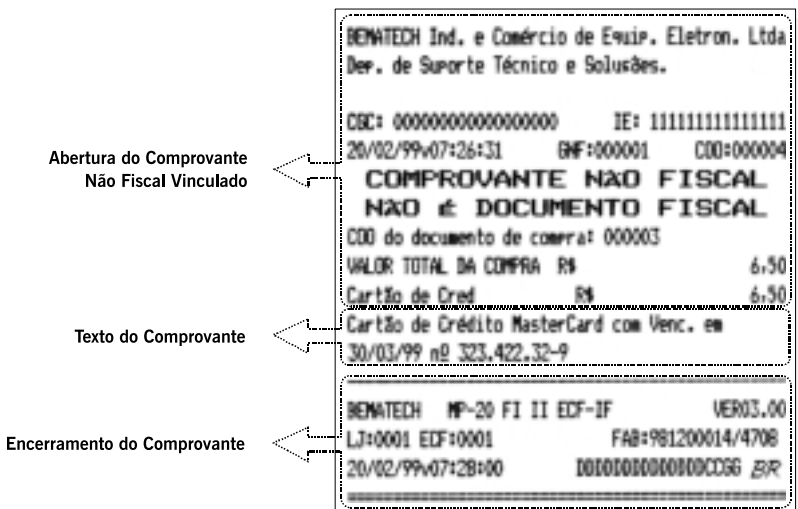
BEMATECH Ind. e Comércio de Equip. Eletron. Ltda
Dep. de Suporte Técnico e Soluções.

CGC: 00000000000000000 IE: 111111111111111
20/02/99v07:26:31 GNF:000001 COO:000004

Abertura do Comprovante Não Fiscal Vinculado

COMPROVANTE NÃO FISCAL
NÃO É DOCUMENTO FISCAL
COO do documento de compra: 000003
VALOR TOTAL DA COMPRA R$ 6,50
Cartão de Cred R$ 6,50

Texto do Comprovante

Cartão de Crédito MasterCard com Venc. em 30/03/99 nº 323.422.32-9

Encerramento do Comprovante

BEMATECH MP-20 FI II ECF-IF VER03.00
LJ:0001 ECF:0001 FAB:981200014/4708
20/02/99v07:28:00 DDDDDDDDDDDDDCCGG BR